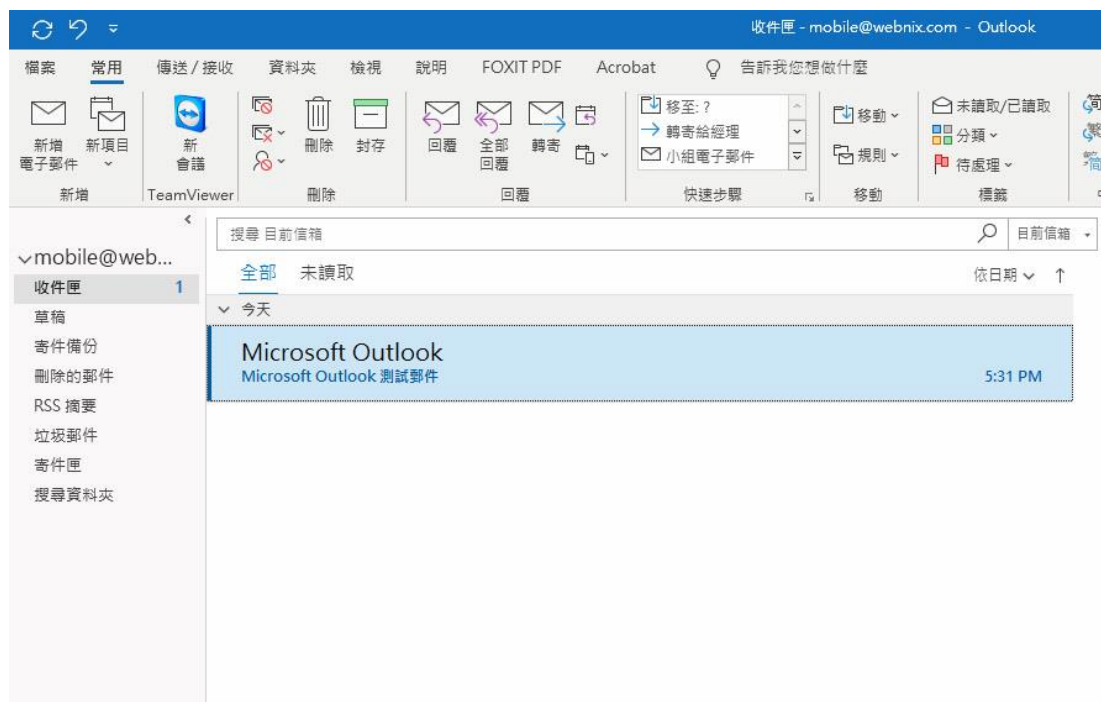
收件匣 - mobile@webnix.com - Outlook

檔案 常用 傳送 / 接收 資料夾 檢視 說明 FOXIT PDF Acrobat 告訴我您想做什麼

新增電子郵件 新項目 新會議 刪除 封存 回覆 全部回覆 轉寄 移至: ? 轉寄給經理 小組電子郵件 移動 規則 未讀取/已讀取 分類 待處理

新增 TeamViewer 刪除 回覆 快速步驟 移動 標籤

搜尋 目前信箱 目前信箱

mobile@web...
收件匣 1
草稿
寄件備份
刪除的郵件
RSS 摘要
垃圾郵件
寄件匣
搜尋資料夾

全部 未讀取 依日期 ↑

今天

Microsoft Outlook
Microsoft Outlook 測試郵件 5:31 PM